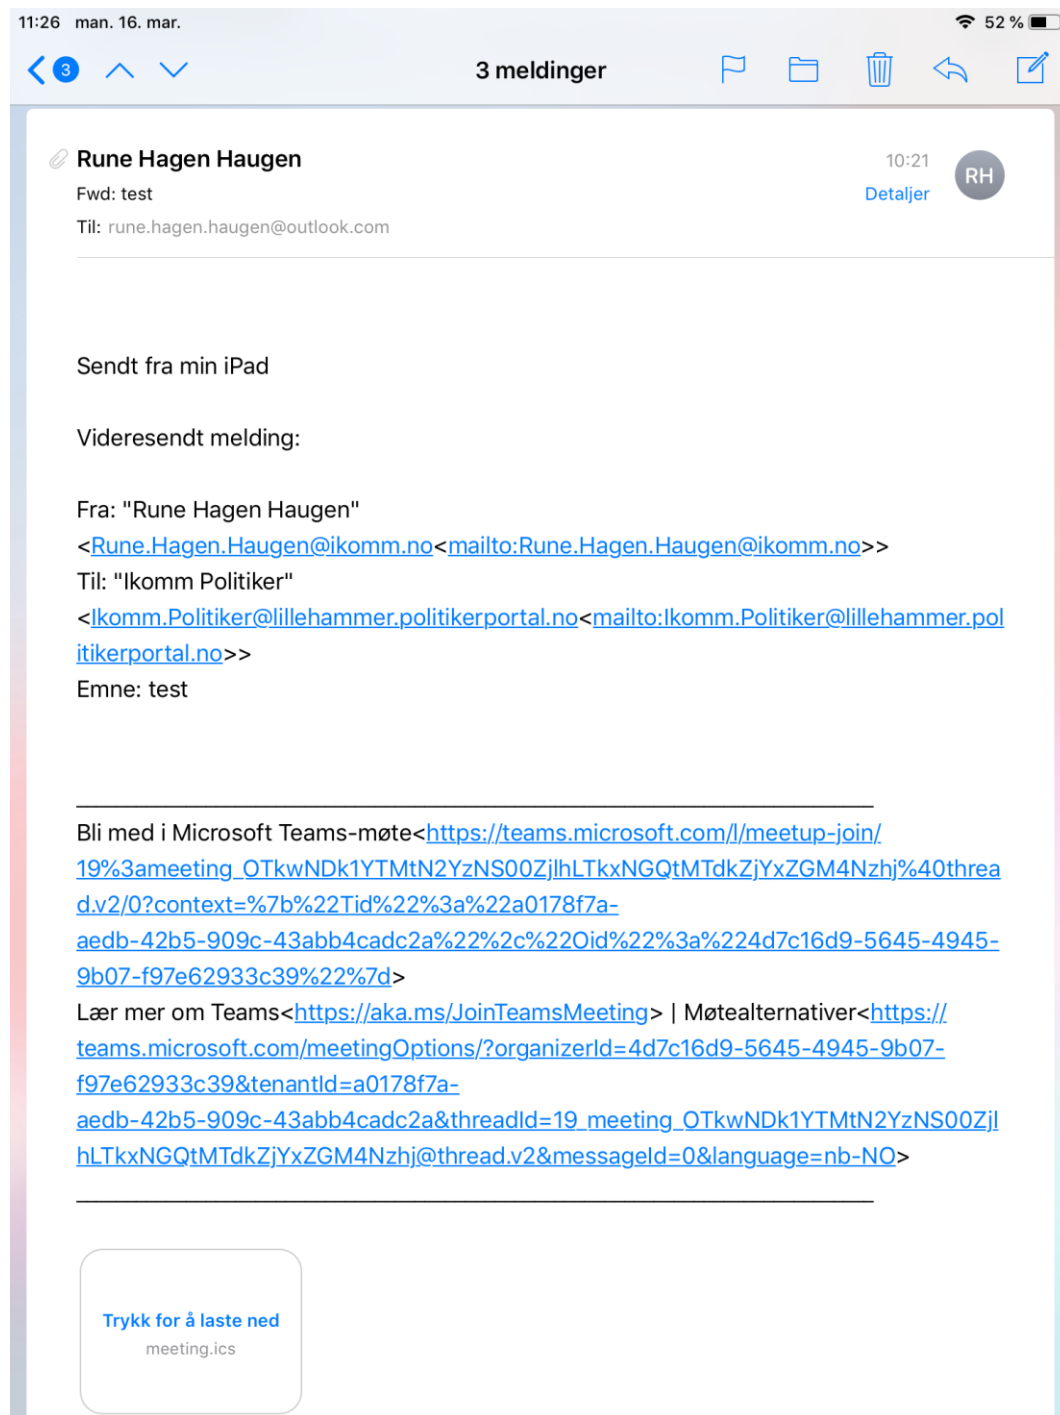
11:26 man. 16. mar.

52 %

3

3 meldinger

Rune Hagen Haugen

Fwd: test

Til: rune.hagen.haugen@outlook.com

10:21

Detaljer

RH

Sendt fra min iPad

Videresendt melding:

Fra: "Rune Hagen Haugen" <Rune.Hagen.Haugen@ikomm.no<mailto:Rune.Hagen.Haugen@ikomm.no>>
Til: "Ikomm Politiker" <Ikomm.Politiker@lillehammer.politikerportal.no<mailto:Ikomm.Politiker@lillehammer.politikerportal.no>>
Emne: test

________________________________________________________________________________

Bli med i Microsoft Teams-møte<https://teams.microsoft.com/l/meetup-join/19%3ameeting_OTkwNDk1YTMtN2YzNS00ZjlhLTkxNGQtMTdkZjYxZGM4Nzhj%40thread.v2/0?context=%7b%22Tid%22%3a%22a0178f7a-aedb-42b5-909c-43abb4cadc2a%22%2c%22Oid%22%3a%224d7c16d9-5645-4945-9b07-f97e62933c39%22%7d>
Lær mer om Teams<https://aka.ms/JoinTeamsMeeting> | Møtealternativer<https://teams.microsoft.com/meetingOptions/?organizerId=4d7c16d9-5645-4945-9b07-f97e62933c39&tenantId=a0178f7a-aedb-42b5-909c-43abb4cadc2a&threadId=19_meeting_OTkwNDk1YTMtN2YzNS00ZjlhLTkxNGQtMTdkZjYxZGM4Nzhj@thread.v2&messageId=0&language=nb-NO>
________________________________________________________________________________

Trykk for å laste ned
meeting.ics